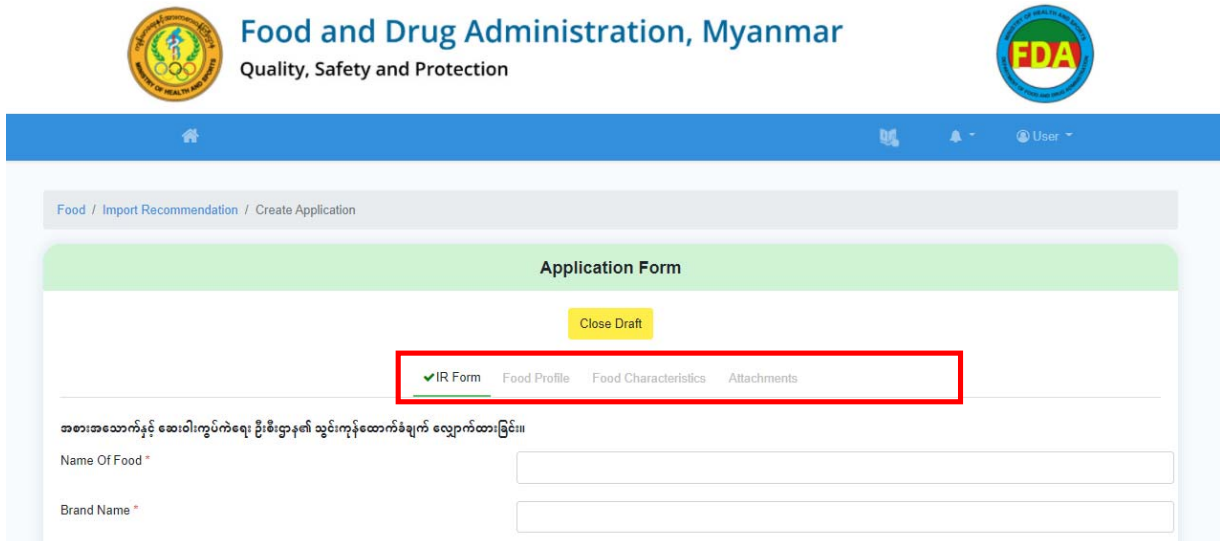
Food and Drug Administration, Myanmar
Quality, Safety and Protection

FDA

User

Food / Import Recommendation / Create Application

Application Form

Close Draft

✔IR Form Food Profile Food Characteristics Attachments

အစားအသောက်နှင့် ဆေးဝါးကွပ်ကဲရေး ဦးစီးဌာန၏ သွင်းကုန်ထောက်ခံချက် လျှောက်ထားခြင်း။

Name Of Food *

Brand Name *